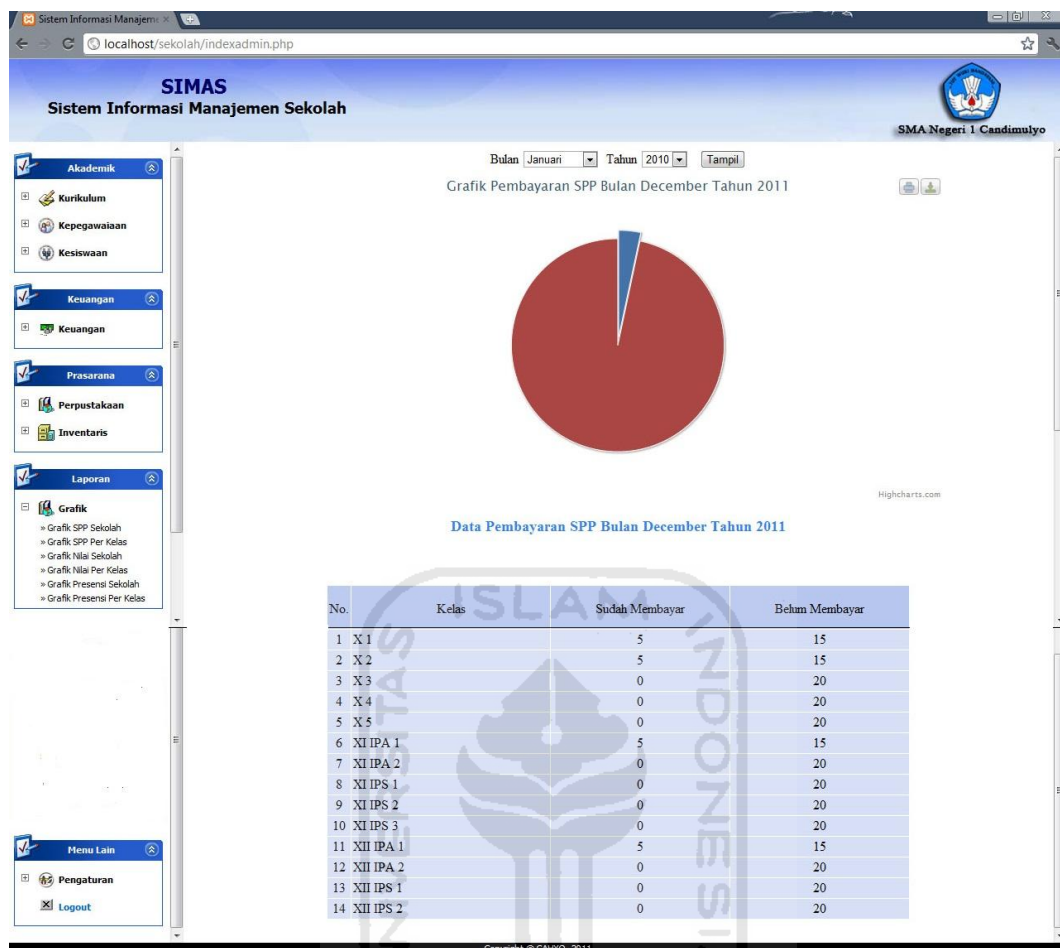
Sistem Informasi Manajem ×

localhost/sekolah/indexadmin.php

SIMAS
Sistem Informasi Manajemen Sekolah

SMA Negeri 1 Candimulyo

Akademik
Kurikulum
Kepegawaiaan
Kesiswaan

Keuangan
Keuangan

Prasarana
Perpustakaan
Inventaris

Laporan
Grafik
» Grafik SPP Sekolah
» Grafik SPP Per Kelas
» Grafik Nilai Sekolah
» Grafik Nilai Per Kelas
» Grafik Presensi Sekolah
» Grafik Presensi Per Kelas

Menu Lain
Pengaturan
Logout

Bulan Januari Tahun 2010 Tampil

Grafik Pembayaran SPP Bulan December Tahun 2011

Highcharts.com

Data Pembayaran SPP Bulan December Tahun 2011

| No. | Kelas | Sudah Membayar | Belum Membayar |
|---|---|---|---|
| 1 | X 1 | 5 | 15 |
| 2 | X 2 | 5 | 15 |
| 3 | X 3 | 0 | 20 |
| 4 | X 4 | 0 | 20 |
| 5 | X 5 | 0 | 20 |
| 6 | XI IPA 1 | 5 | 15 |
| 7 | XI IPA 2 | 0 | 20 |
| 8 | XI IPS 1 | 0 | 20 |
| 9 | XI IPS 2 | 0 | 20 |
| 10 | XI IPS 3 | 0 | 20 |
| 11 | XII IPA 1 | 5 | 15 |
| 12 | XII IPA 2 | 0 | 20 |
| 13 | XII IPS 1 | 0 | 20 |
| 14 | XII IPS 2 | 0 | 20 |

Copyright © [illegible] 2011